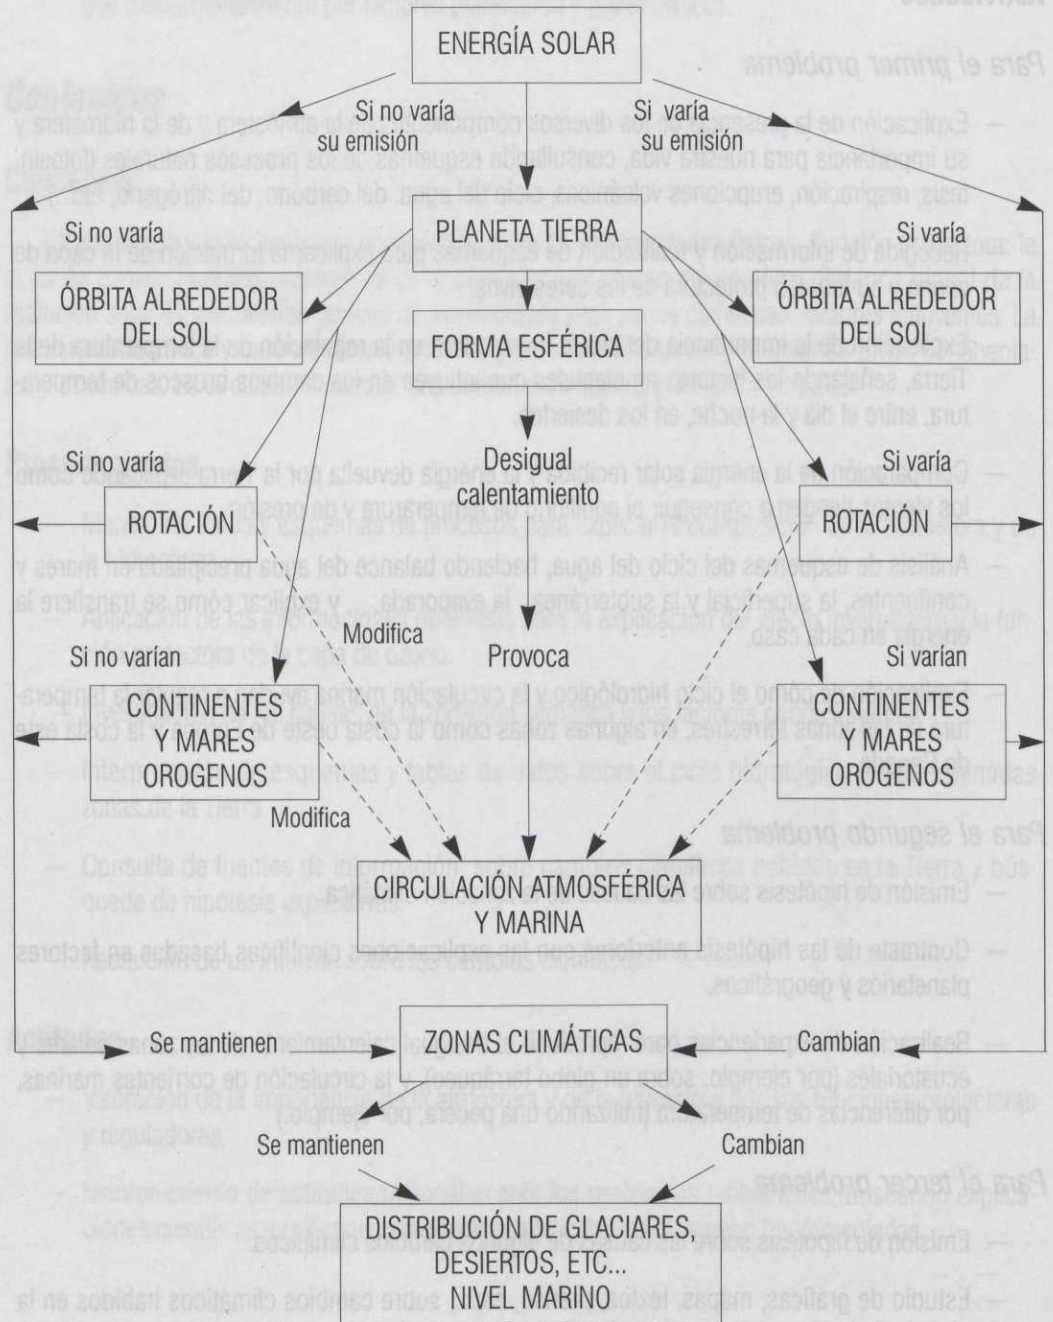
ENERGÍA SOLAR

Si no varía su emisión

Si varía su emisión

Si no varía

PLANETA TIERRA

Si varía

ÓRBITA ALREDEDOR DEL SOL

FORMA ESFÉRICA

ÓRBITA ALREDEDOR DEL SOL

Si no varía

Desigual calentamiento

Si varía

ROTACIÓN

ROTACIÓN

Modifica

Si no varían

Provoca

Si varían

CONTINENTES Y MARES OROGENOS

CONTINENTES Y MARES OROGENOS

Modifica

CIRCULACIÓN ATMOSFÉRICA Y MARINA

Se mantienen

ZONAS CLIMÁTICAS

Cambian

Se mantienen

Cambian

DISTRIBUCIÓN DE GLACIARES, DESIERTOS, ETC... NIVEL MARINO